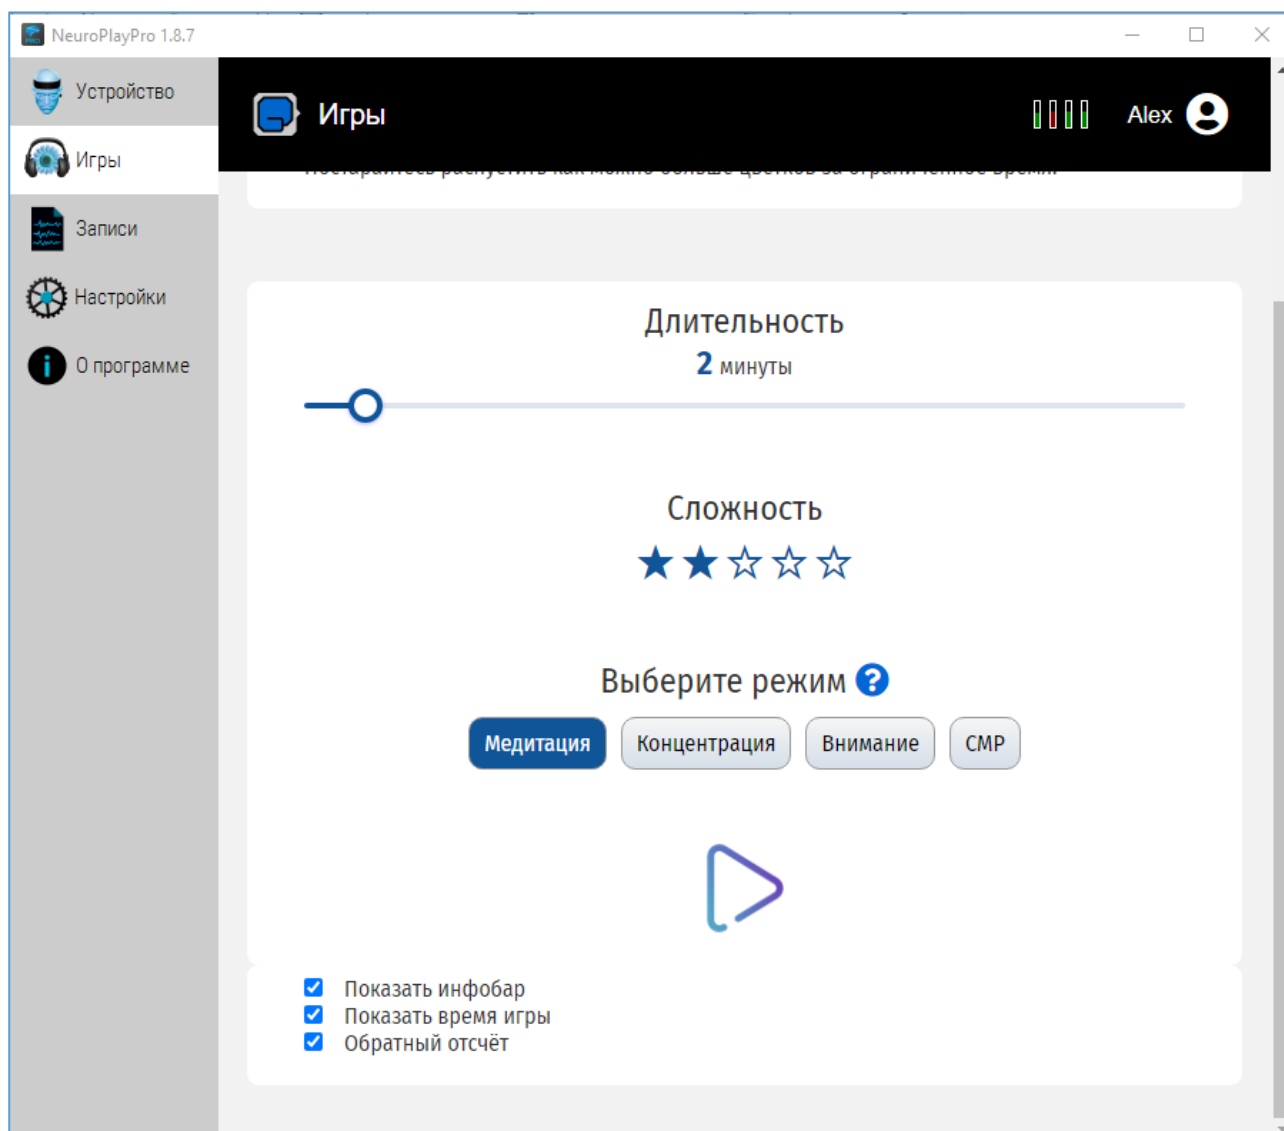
NeuroPlayPro 1.8.7

Устройство
Игры
Записи
Настройки
О программе

Игры
Alex

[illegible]

Длительность
2 минуты

Сложность
★★☆☆☆

Выберите режим ?
Медитация Концентрация Внимание СМР

Показать инфобар
Показать время игры
Обратный отсчёт